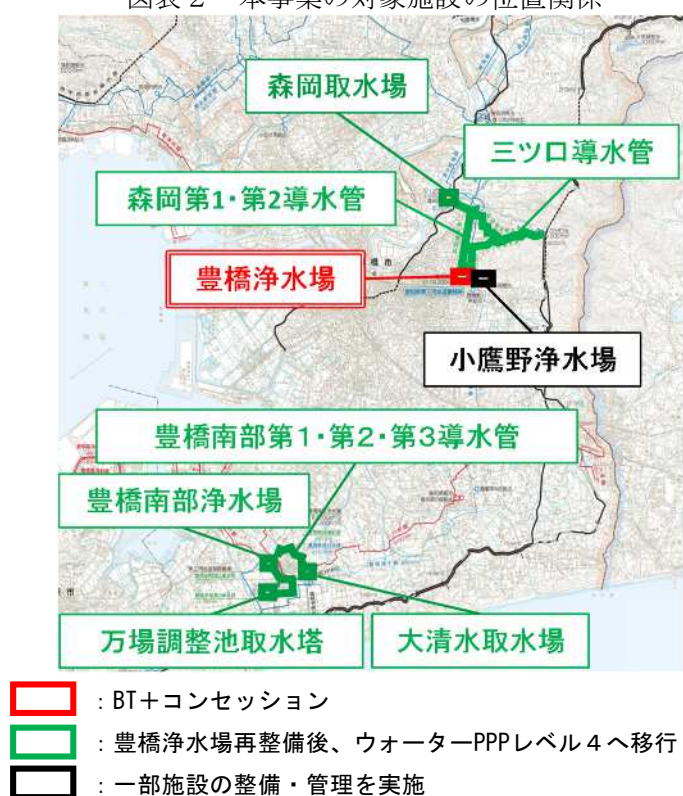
図表２　本事業の対象施設の位置関係

森岡取水場

三ツ口導水管

森岡第1・第2導水管

豊橋浄水場

小鷹野浄水場

豊橋南部第1・第2・第3導水管

豊橋南部浄水場

万場調整池取水塔

大清水取水場

：BT＋コンセッション

：豊橋浄水場再整備後、ウォーターPPPレベル４へ移行

：一部施設の整備・管理を実施